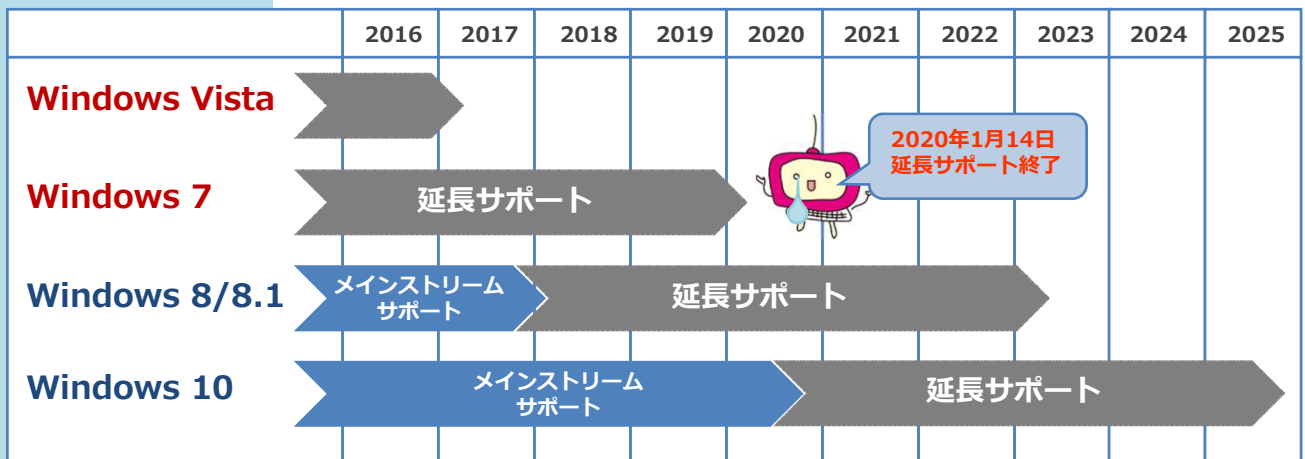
| | 2016 | 2017 | 2018 | 2019 | 2020 | 2021 | 2022 | 2023 | 2024 | 2025 |
|---|---|---|---|---|---|---|---|---|---|---|

Windows Vista

Windows 7

延長サポート

2020年1月14日
延長サポート終了

Windows 8/8.1

メインストリーム
サポート

延長サポート

Windows 10

メインストリーム
サポート

延長サポート